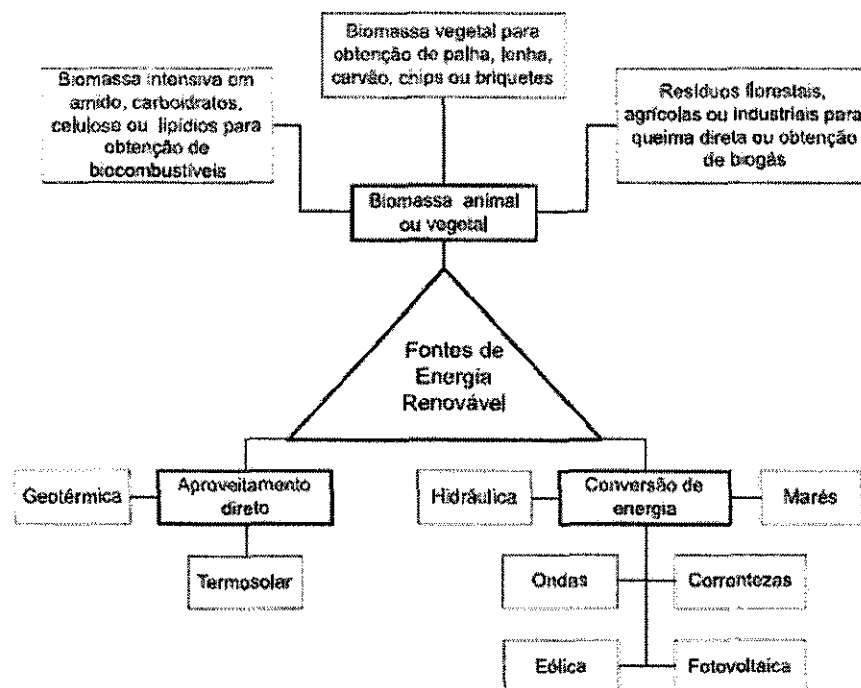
Biomassa vegetal para obtenção de palha, lenha, carvão, chips ou briquetes

Biomassa intensiva em amido, carboidratos, celulose ou lipídios para obtenção de biocombustíveis

Resíduos florestais, agrícolas ou industriais para queima direta ou obtenção de biogás

Biomassa animal ou vegetal

Fontes de Energia Renovável

Geotérmica

Aproveitamento direto

Termosolar

Hidráulica

Conversão de energia

Marés

Ondas

Correntezas

Eólica

Fotovoltaica